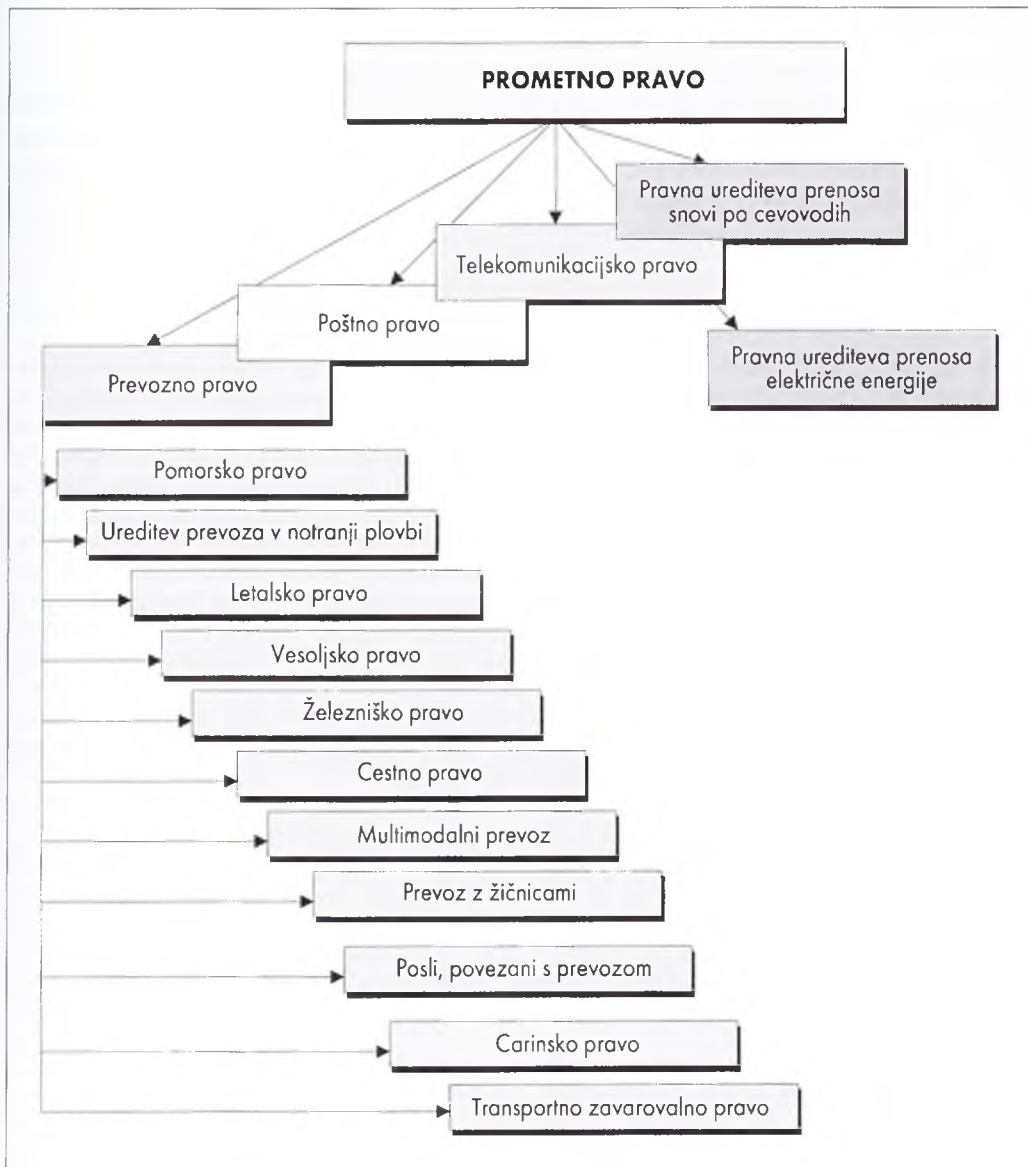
PROMETNO PRAVO

Pravna urediteva prenosa snovi po cevovodih

Telekomunikacijsko pravo

Poštno pravo

Pravna urediteva prenosa električne energije

Prevozno pravo

Pomorsko pravo

Ureditev prevoza v notranji plovbi

Letalsko pravo

Vesoljsko pravo

Železniško pravo

Cestno pravo

Multimodalni prevoz

Prevoz z žičnicami

Posli, povezani s prevozom

Carinsko pravo

Transportno zavarovalno pravo